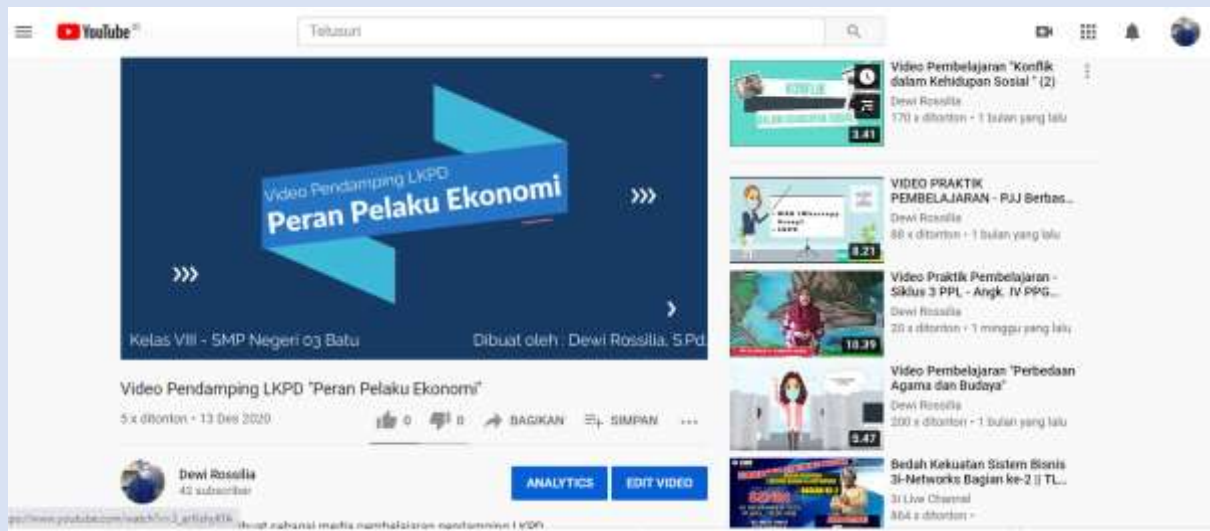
YouTube ID

Telusuri

Video Pendamping LKPD
Peran Pelaku Ekonomi

Kelas VIII - SMP Negeri 03 Batu

Dibuat oleh : Dewi Rossilia, S.Pd.

Video Pendamping LKPD "Peran Pelaku Ekonomi"

5 x ditonton • 13 Des 2020

0 0 BAGIKAN SIMPAN ...

Dewi Rossilia
42 subscriber

ANALYTICS EDIT VIDEO

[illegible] dibuat sebagai media pembelajaran pendamping LKPD

Video Pembelajaran "Konflik dalam Kehidupan Sosial " (2)
Dewi Rossilia
170 x ditonton • 1 bulan yang lalu
3:41

VIDEO PRAKTIK PEMBELAJARAN - PJJ Berbas...
Dewi Rossilia
88 x ditonton • 1 bulan yang lalu
8:21

Video Praktik Pembelajaran - Siklus 3 PPL - Angk. IV PPG...
Dewi Rossilia
20 x ditonton • 1 minggu yang lalu
18:39

Video Pembelajaran "Perbedaan Agama dan Budaya"
Dewi Rossilia
200 x ditonton • 1 bulan yang lalu
5:47

Bedah Kekuatan Sistem Bisnis 3i-Networks Bagian ke-2 || TL...
3i Live Channel
864 x ditonton •

https://www.youtube.com/watch?v=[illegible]